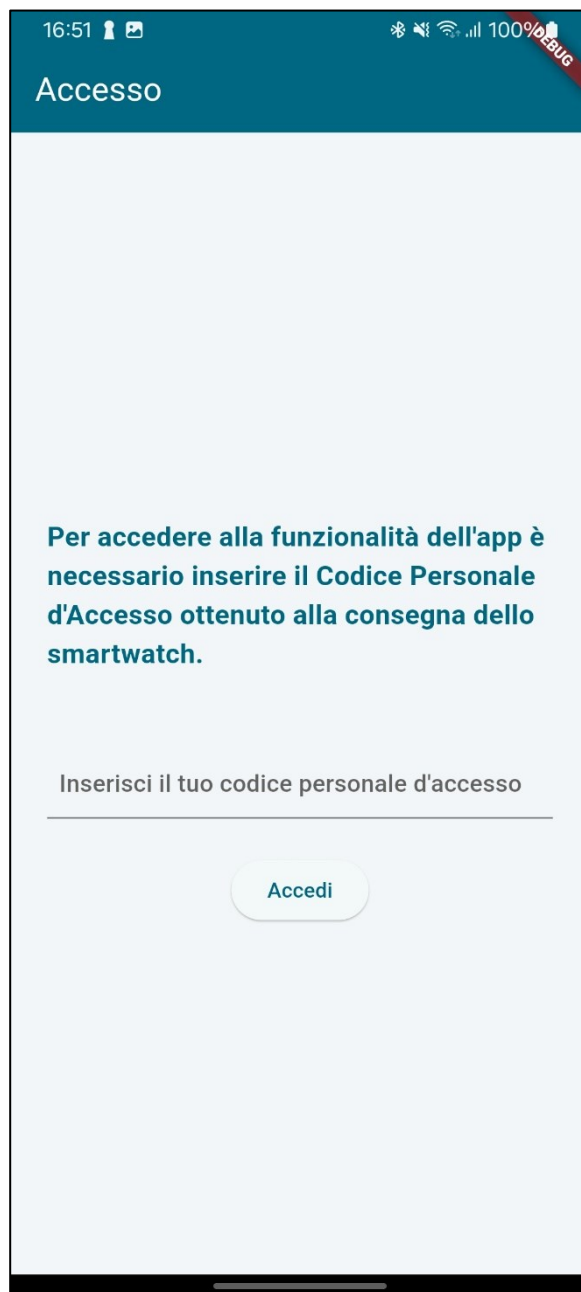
16:51 100%

DEBUG

Accesso

Per accedere alla funzionalità dell'app è necessario inserire il Codice Personale d'Accesso ottenuto alla consegna dello smartwatch.

Inserisci il tuo codice personale d'accesso

Accedi